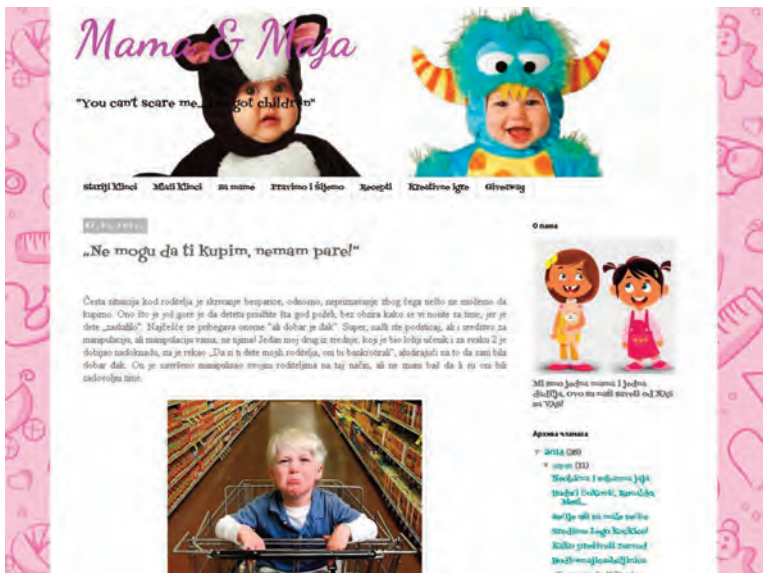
Mama & Maja

"You can't scare me... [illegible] got children"

stariji Klinci   Mlađi Klinci   Za mame   Pravimo i šijemo   Recepti   Kreativne igre   Giveaway

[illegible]

„Ne mogu da ti kupim, nemam pare!"

Česta situacija kod roditelja je skrivanje besparice, odnosno, neprimanje zbog čega nešto ne možemo da kupimo. Ono što je još gore je da deteta prožimte šta god požeh, bez obzira kako se vi nosite sa time, jer je dete „zadužio". Najčešće se pribegava onome "ali dobar je đak". Super, našli ste podsticaj, ali i sredstvo za manipulaciju, ali manipulacija vama, ne njima! Jedan moj drug iz srednje, koji je bio loš učenik i za svaku 2 je dobijao nadoknadu, mi je rekao „Da si ti dete mojih roditelja, oni bi bankrotirali", aludirajući na to da sam bila dobar đak. On je zaređeno manipulisao svojim roditeljima na taj način, ali ne znam baš da li su oni bili zadovoljni time.

O nama

Mi smo jedna mama i jedna ćerka. Ovo su naši saveti od NAS za VAS!

Arhiva bloga

▼ 2014 (26)
▼ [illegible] (11)
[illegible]
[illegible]
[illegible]
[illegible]
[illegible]
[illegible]